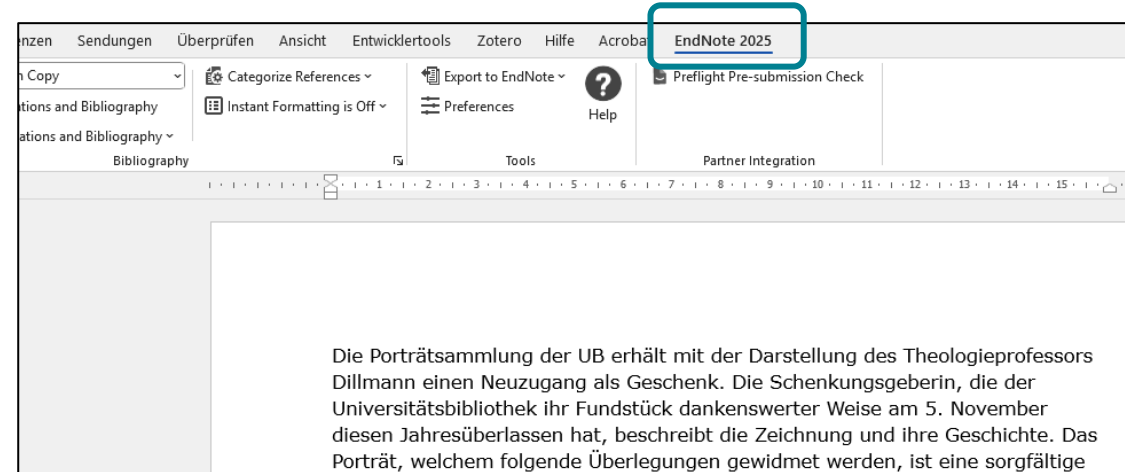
enzen Sendungen Überprüfen Ansicht Entwicklertools Zotero Hilfe Acrobat EndNote 2025

n Copy
tions and Bibliography
ations and Bibliography
Bibliography

Categorize References
Instant Formatting is Off

Export to EndNote
Preferences
Help
Tools

Preflight Pre-submission Check
Partner Integration

1 · 2 · 3 · 4 · 5 · 6 · 7 · 8 · 9 · 10 · 11 · 12 · 13 · 14 · 15

Die Porträtsammlung der UB erhält mit der Darstellung des Theologieprofessors Dillmann einen Neuzugang als Geschenk. Die Schenkungsgeberin, die der Universitätsbibliothek ihr Fundstück dankenswerter Weise am 5. November diesen Jahresüberlassen hat, beschreibt die Zeichnung und ihre Geschichte. Das Porträt, welchem folgende Überlegungen gewidmet werden, ist eine sorgfältige